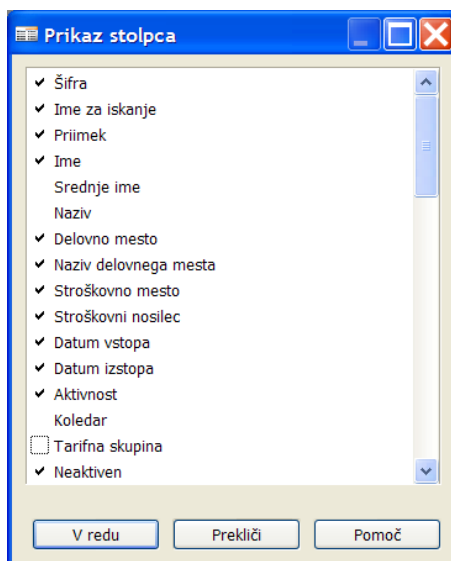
Prikaz stolpca

✔ Šifra
✔ Ime za iskanje
✔ Priimek
✔ Ime
Srednje ime
Naziv
✔ Delovno mesto
✔ Naziv delovnega mesta
✔ Stroškovno mesto
✔ Stroškovni nosilec
✔ Datum vstopa
✔ Datum izstopa
✔ Aktivnost
Koledar
Tarifna skupina
✔ Neaktiven

V redu
Prekliči
Pomoč